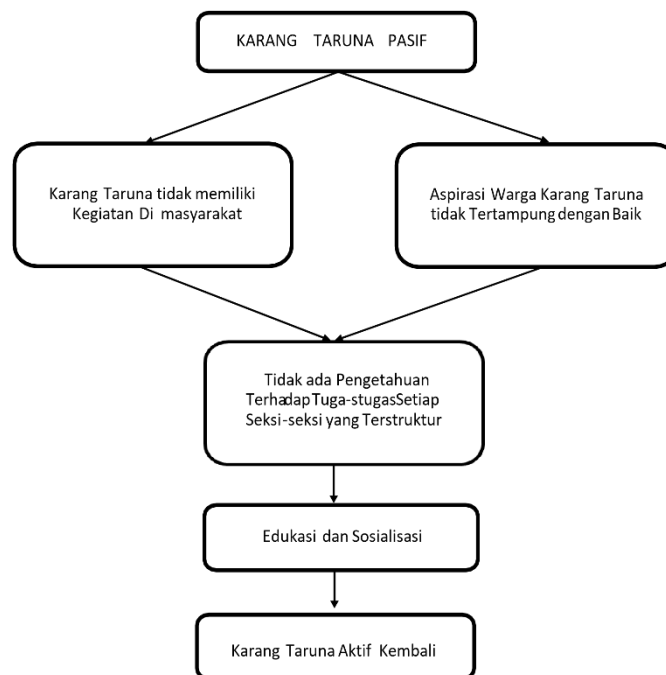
KARANG TARUNA PASIF

Karang Taruna tidak memiliki Kegiatan Di masyarakat

Aspirasi Warga Karang Taruna tidak Tertampung dengan Baik

Tidak ada Pengetahuan Terhadap Tuga-stugasSetiap Seksi-seksi yang Terstruktur

Edukasi dan Sosialisasi

Karang Taruna Aktif Kembali